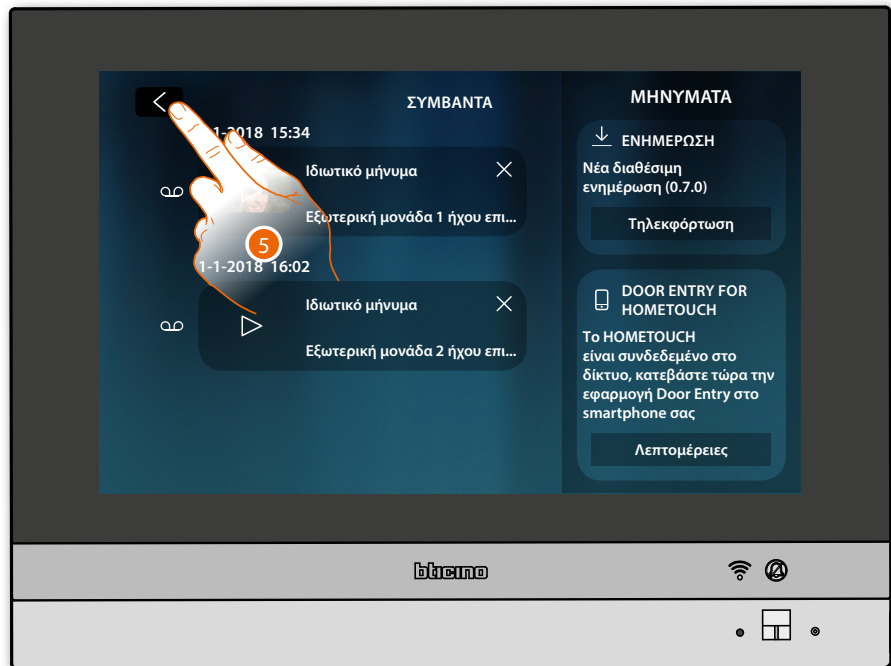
ΣΥΜΒΑΝΤΑ

1-2018 15:34

Ιδιωτικό μήνυμα

Εξωτερική μονάδα 1 ήχου επι...

5

1-1-2018 16:02

Ιδιωτικό μήνυμα

Εξωτερική μονάδα 2 ήχου επι...

ΜΗΝΥΜΑΤΑ

ΕΝΗΜΕΡΩΣΗ

Νέα διαθέσιμη ενημέρωση (0.7.0)

Τηλεκφόρτωση

DOOR ENTRY FOR HOMETOUCH

Το HOMETOUCH είναι συνδεδεμένο στο δίκτυο, κατεβάστε τώρα την εφαρμογή Door Entry στο smartphone σας

Λεπτομέρειες

bticino